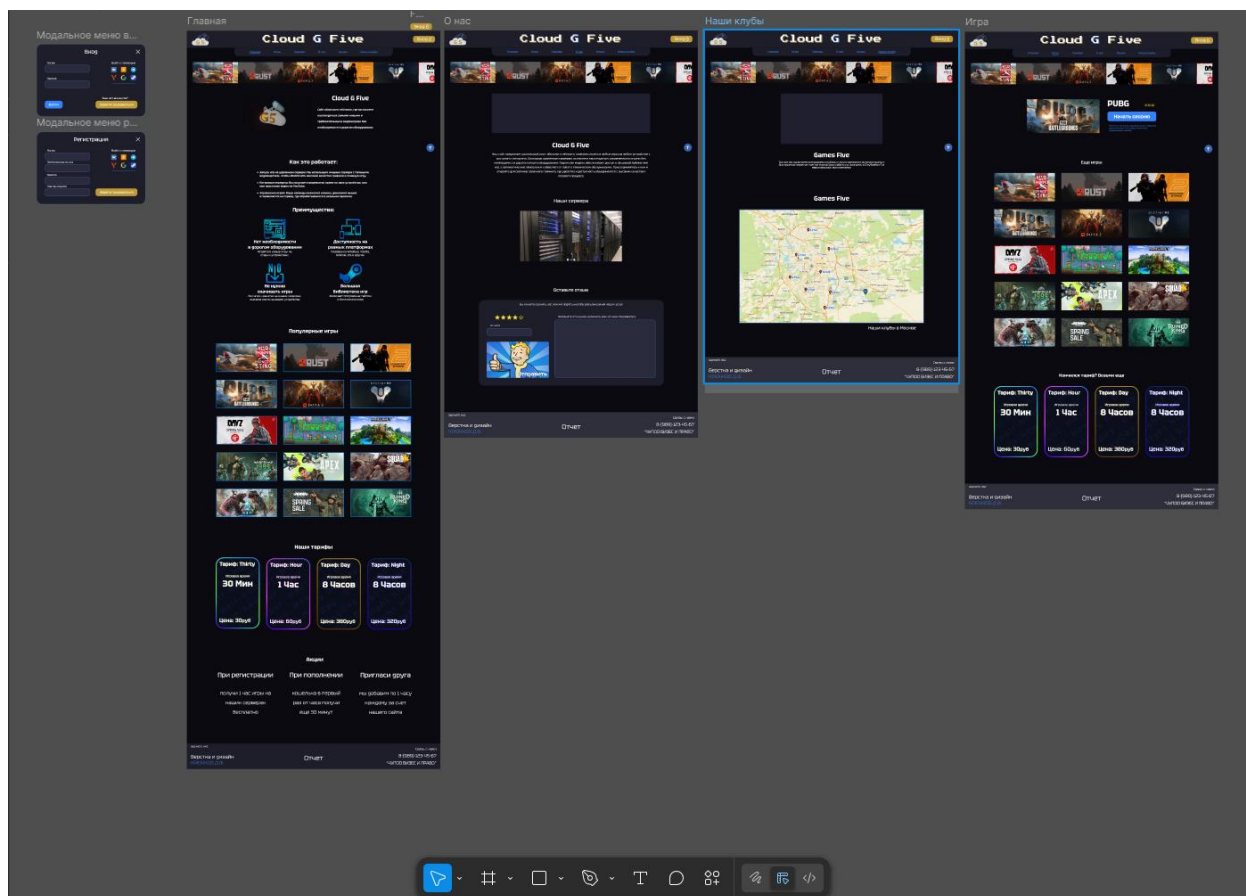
Модальное меню в...

Вход

Модальное меню р...

Регистрация

Главная

Cloud G Five

Cloud G Five

Как это работает:

Преимущества:

Нет необходимости в дорогом оборудовании

Доступность на разных платформах

Не нужно скачивать игры

Большая библиотека игр

Популярные игры

RUST

Наши тарифы

Тариф: Thirty

30 Мин

Цена: 30руб

Тариф: Hour

1 Час

Цена: 60руб

Тариф: Day

8 Часов

Цена: 380руб

Тариф: Night

8 Часов

Цена: 320руб

Акции

При регистрации

получи 1 час игры на наших серверах бесплатно

При пополнении

кошелька в первый раз от часа получи еще 30 минут

Пригласи друга

мы добавим по 1 часу каждому за счет нашего сайта

Верстка и дизайн

Отчет

8 (999) 123-45-67

О нас

Cloud G Five

Cloud G Five

Наши сервера

Оставьте отзыв

Верстка и дизайн

Отчет

8 (999) 123-45-67

Наши клубы

Cloud G Five

Games Five

Games Five

Наши клубы в Москве

Верстка и дизайн

Отчет

8 (999) 123-45-67

Игра

Cloud G Five

PUBG

Начать сессию

Еще игры

RUST

APEX

SPRING SALE

Кончился тариф? Возьми еще

Тариф: Thirty

30 Мин

Цена: 30руб

Тариф: Hour

1 Час

Цена: 60руб

Тариф: Day

8 Часов

Цена: 380руб

Тариф: Night

8 Часов

Цена: 320руб

Верстка и дизайн

Отчет

8 (999) 123-45-67